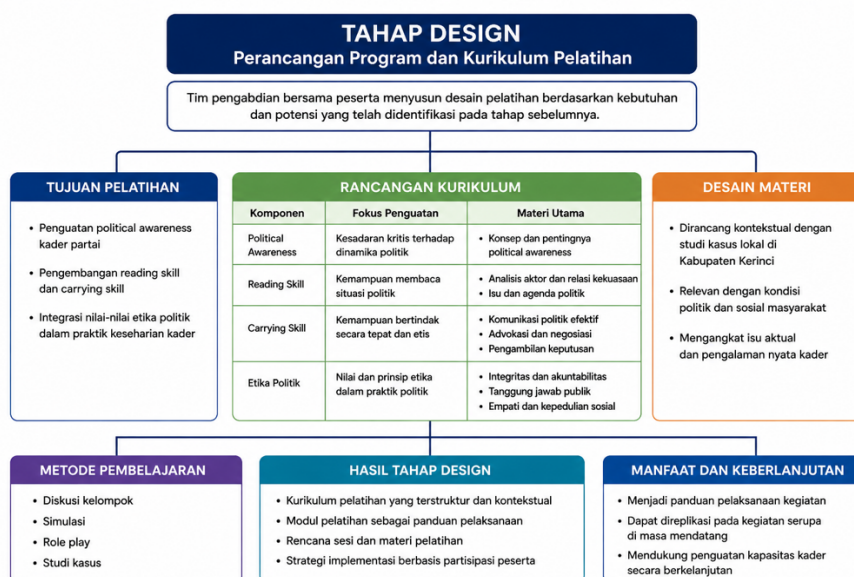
TAHAP DESIGN
Perancangan Program dan Kurikulum Pelatihan

Tim pengabdian bersama peserta menyusun desain pelatihan berdasarkan kebutuhan dan potensi yang telah diidentifikasi pada tahap sebelumnya.

TUJUAN PELATIHAN

- Penguatan political awareness kader partai
- Pengembangan reading skill dan carrying skill
- Integrasi nilai-nilai etika politik dalam praktik keseharian kader

RANCANGAN KURIKULUM

| Komponen | Fokus Penguatan | Materi Utama |
|---|---|---|
| Political Awareness | Kesadaran kritis terhadap dinamika politik | • Konsep dan pentingnya political awareness |
| Reading Skill | Kemampuan membaca situasi politik | • Analisis aktor dan relasi kekuasaan • Isu dan agenda politik |
| Carrying Skill | Kemampuan bertindak secara tepat dan etis | • Komunikasi politik efektif • Advokasi dan negosiasi • Pengambilan keputusan |
| Etika Politik | Nilai dan prinsip etika dalam praktik politik | • Integritas dan akuntabilitas • Tanggung jawab publik • Empati dan kepedulian sosial |

DESAIN MATERI

- Dirancang kontekstual dengan studi kasus lokal di Kabupaten Kerinci
- Relevan dengan kondisi politik dan sosial masyarakat
- Mengangkat isu aktual dan pengalaman nyata kader

METODE PEMBELAJARAN

- Diskusi kelompok
- Simulasi
- Role play
- Studi kasus

HASIL TAHAP DESIGN

- Kurikulum pelatihan yang terstruktur dan kontekstual
- Modul pelatihan sebagai panduan pelaksanaan
- Rencana sesi dan materi pelatihan
- Strategi implementasi berbasis partisipasi peserta

MANFAAT DAN KEBERLANJUTAN

- Menjadi panduan pelaksanaan kegiatan
- Dapat direplikasi pada kegiatan serupa di masa mendatang
- Mendukung penguatan kapasitas kader secara berkelanjutan